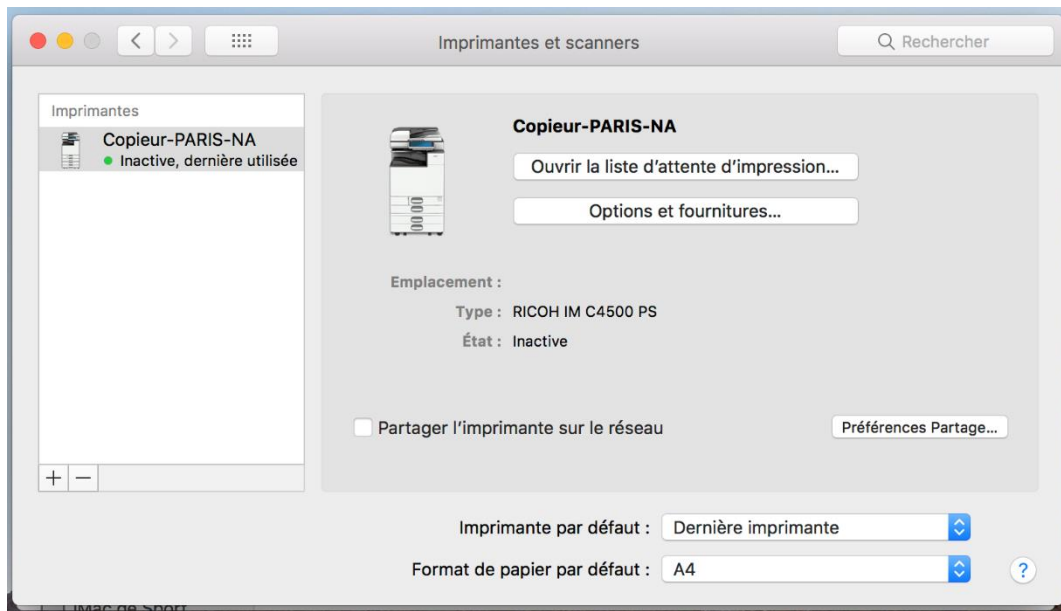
Imprimantes et scanners

Rechercher

Imprimantes

Copieur-PARIS-NA
Inactive, dernière utilisée

Copieur-PARIS-NA

Ouvrir la liste d'attente d'impression...

Options et fournitures...

Emplacement :

Type : RICOH IM C4500 PS

État : Inactive

Partager l'imprimante sur le réseau

Préférences Partage...

+ −

Imprimante par défaut : Dernière imprimante

Format de papier par défaut : A4

?

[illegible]